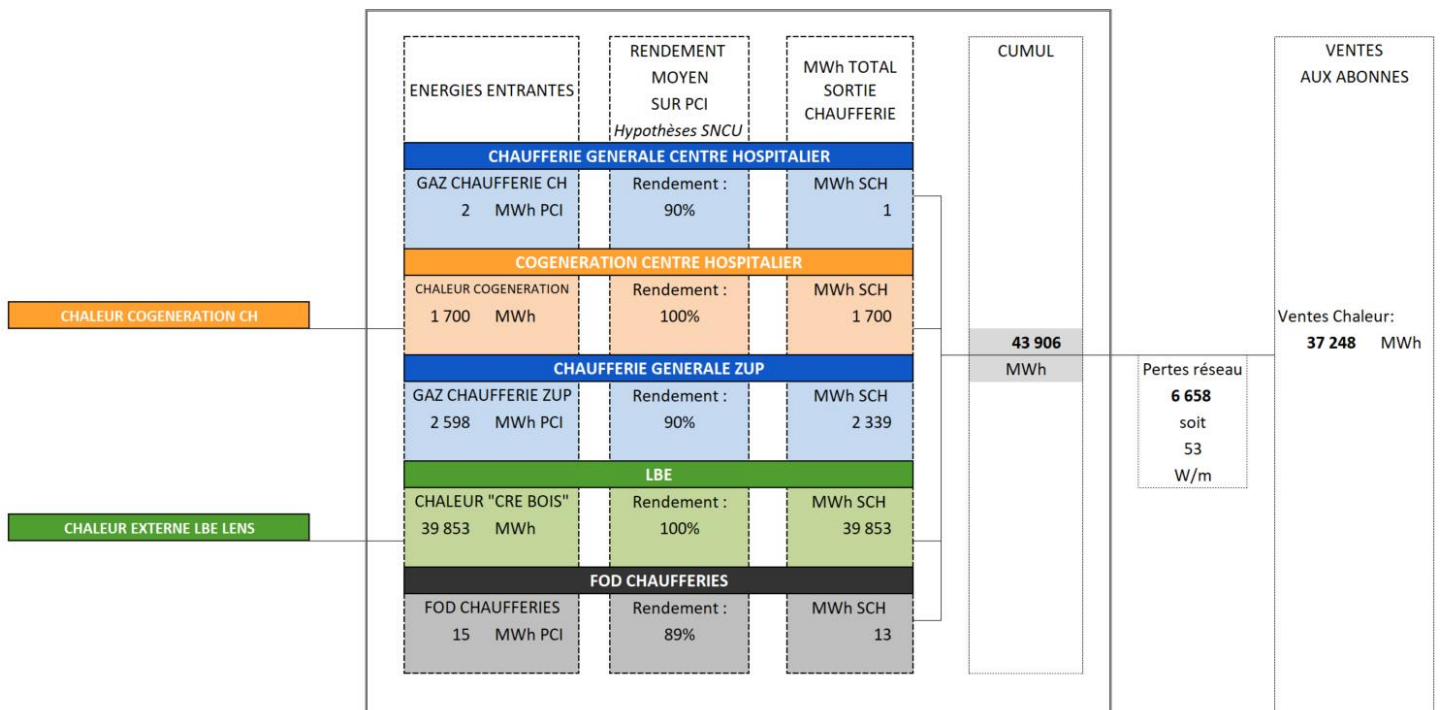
ENERGIES ENTRANTES

RENDEMENT MOYEN SUR PCI
*Hypothèses SNCU*

MWh TOTAL SORTIE CHAUFFERIE

CUMUL

VENTES AUX ABONNES

CHAUFFERIE GENERALE CENTRE HOSPITALIER

| GAZ CHAUFFERIE CH 2 MWh PCI | Rendement : 90% | MWh SCH 1 |
|---|---|---|

COGENERATION CENTRE HOSPITALIER

CHALEUR COGENERATION CH

| CHALEUR COGENERATION 1 700 MWh | Rendement : 100% | MWh SCH 1 700 |
|---|---|---|

43 906
MWh

Ventes Chaleur:
37 248 MWh

CHAUFFERIE GENERALE ZUP

| GAZ CHAUFFERIE ZUP 2 598 MWh PCI | Rendement : 90% | MWh SCH 2 339 |
|---|---|---|

Pertes réseau
6 658
soit
53
W/m

LBE

CHALEUR EXTERNE LBE LENS

| CHALEUR "CRE BOIS" 39 853 MWh | Rendement : 100% | MWh SCH 39 853 |
|---|---|---|

FOD CHAUFFERIES

| FOD CHAUFFERIES 15 MWh PCI | Rendement : 89% | MWh SCH 13 |
|---|---|---|